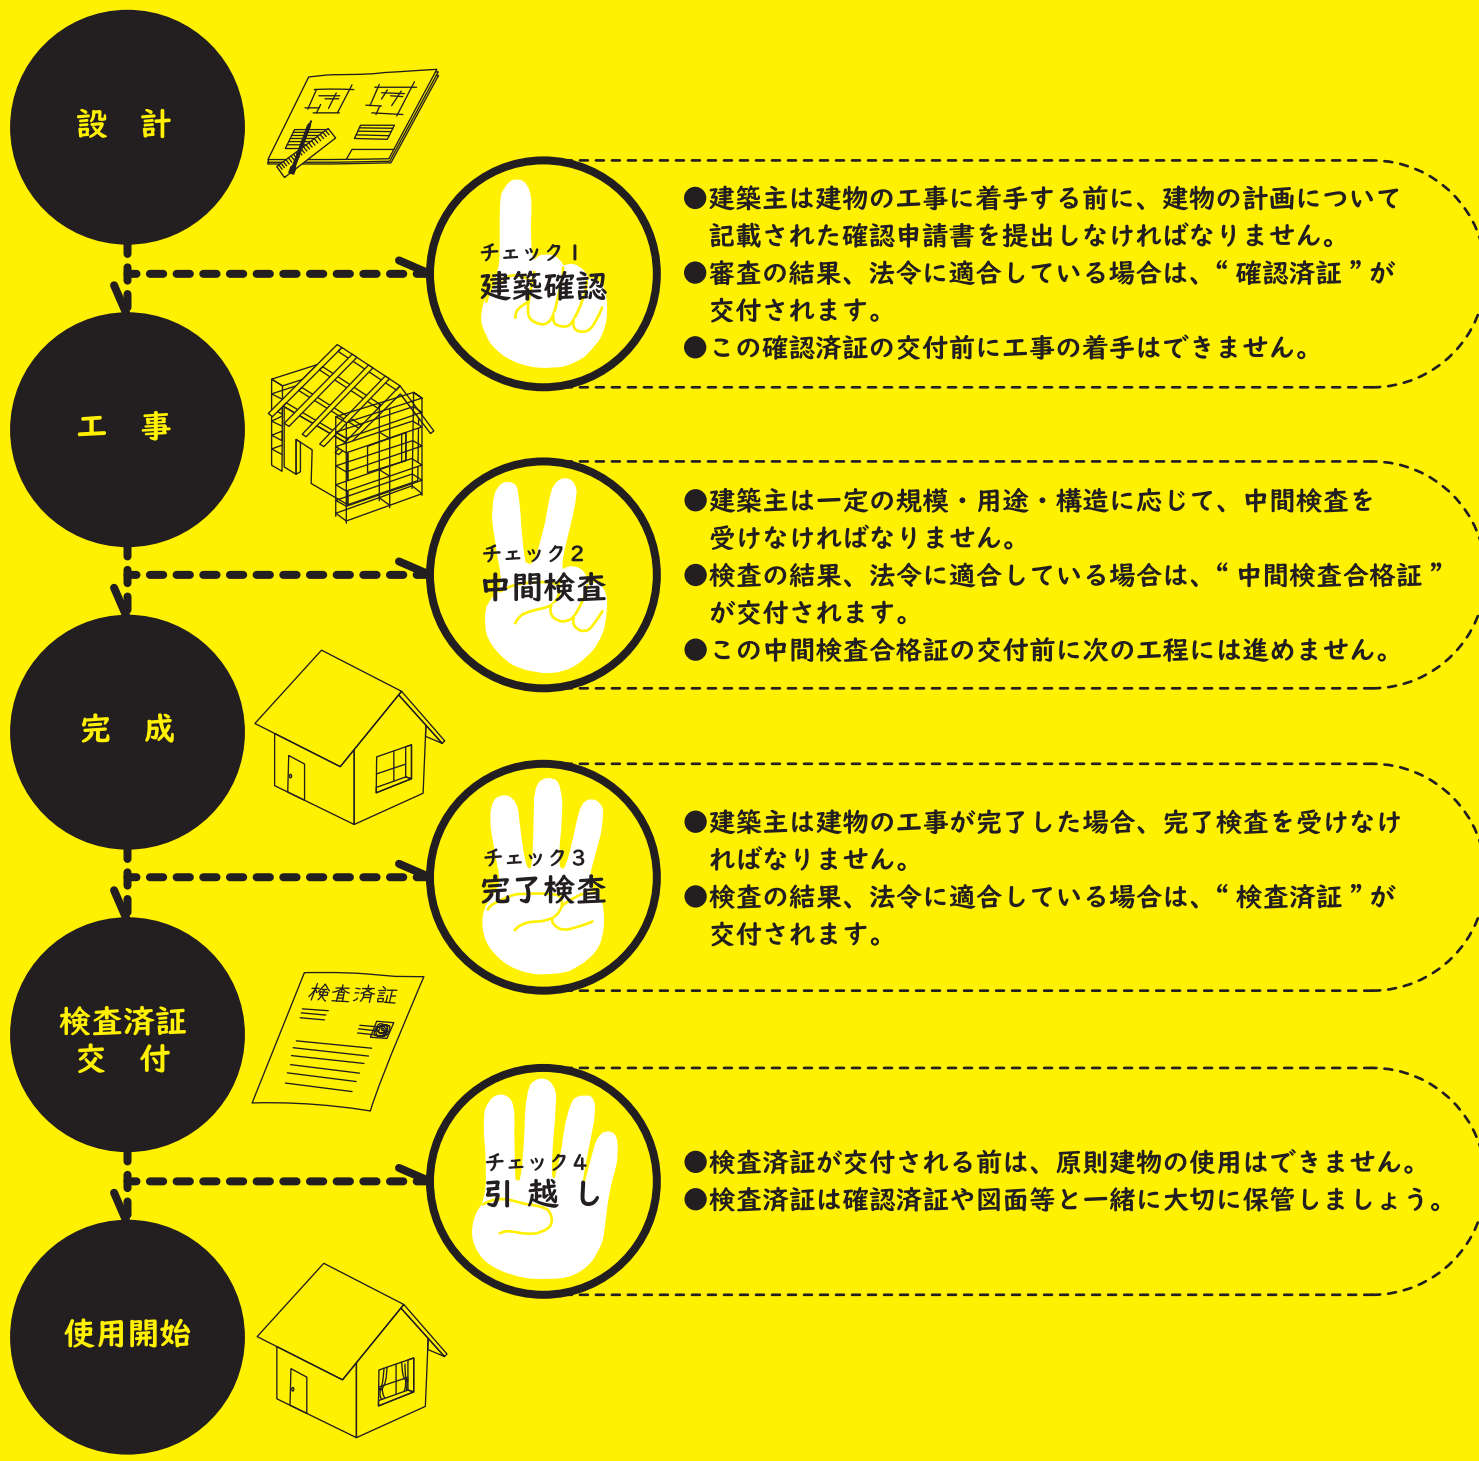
設　計

チェック1
建築確認

●建築主は建物の工事に着手する前に、建物の計画について記載された確認申請書を提出しなければなりません。
●審査の結果、法令に適合している場合は、“ 確認済証 ”が交付されます。
●この確認済証の交付前に工事の着手はできません。

工　事

チェック2
中間検査

●建築主は一定の規模・用途・構造に応じて、中間検査を受けなければなりません。
●検査の結果、法令に適合している場合は、“ 中間検査合格証 ”が交付されます。
●この中間検査合格証の交付前に次の工程には進めません。

完　成

チェック3
完了検査

●建築主は建物の工事が完了した場合、完了検査を受けなければなりません。
●検査の結果、法令に適合している場合は、“ 検査済証 ”が交付されます。

検査済証
交　付

検査済証

チェック4
引 越 し

●検査済証が交付される前は、原則建物の使用はできません。
●検査済証は確認済証や図面等と一緒に大切に保管しましょう。

使用開始